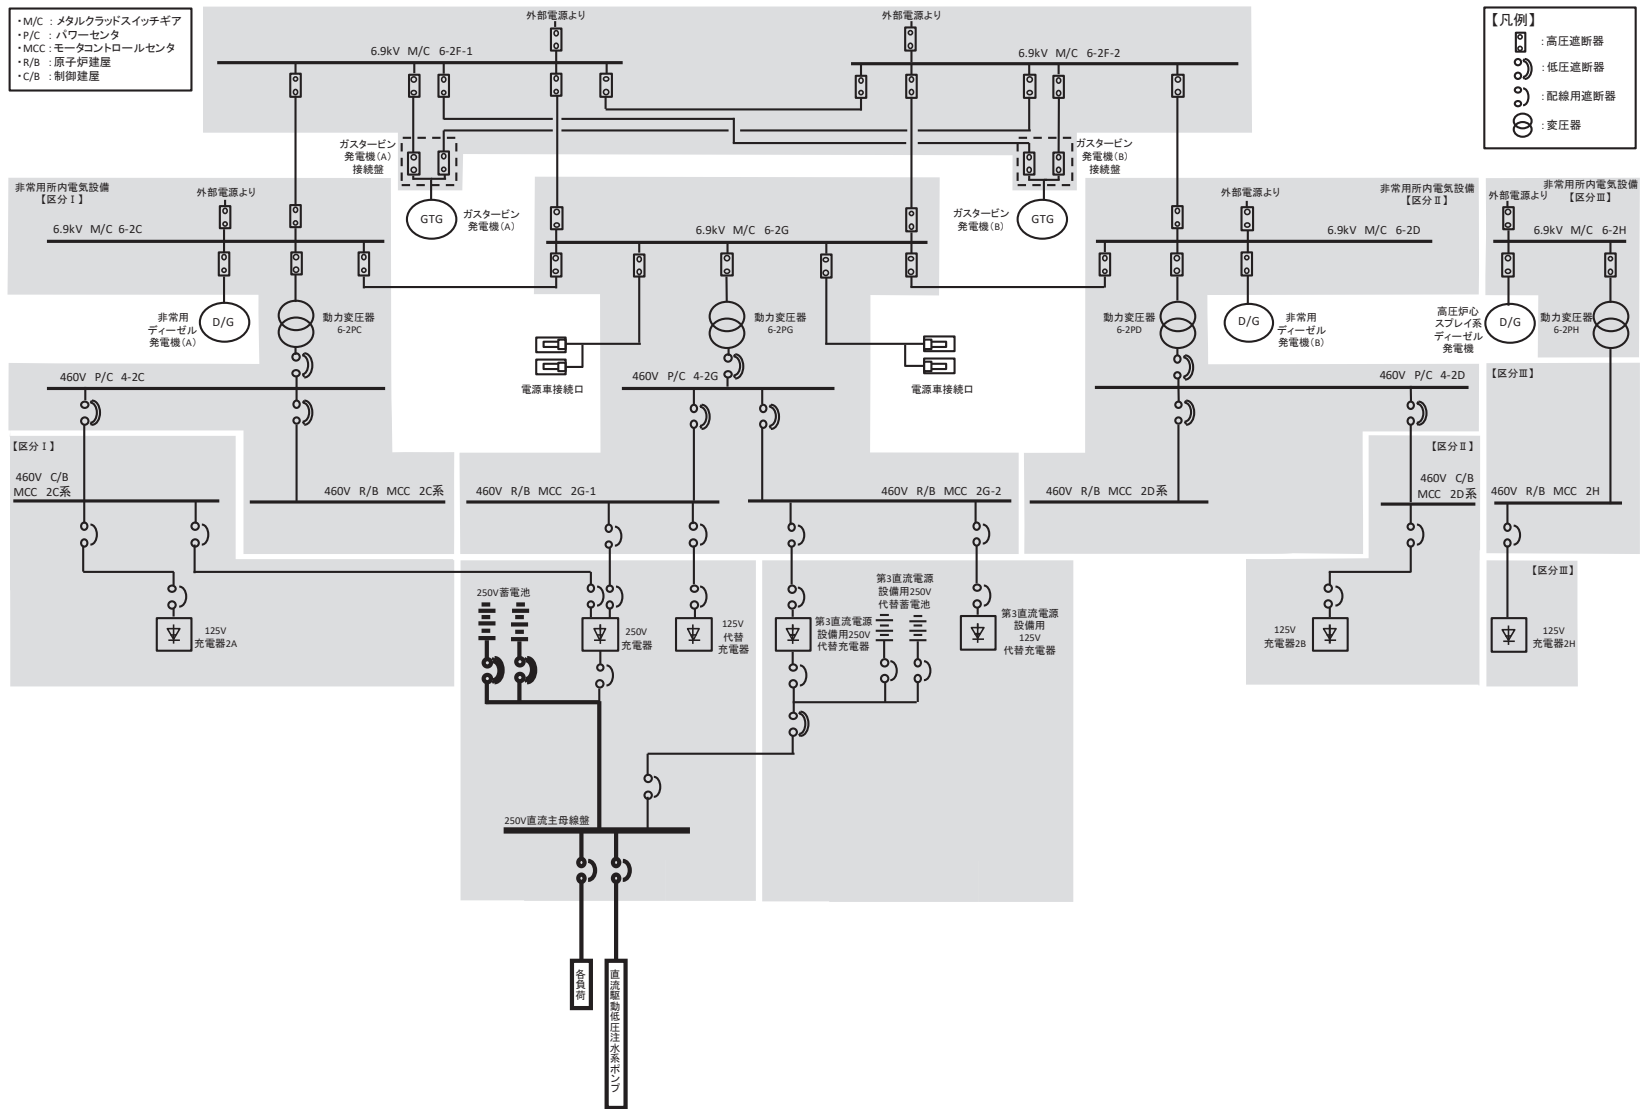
・M/C ：メタルクラッドスイッチギア
・P/C ：パワーセンタ
・MCC：モータコントロールセンタ
・R/B ：原子炉建屋
・C/B ：制御建屋

【凡例】
：高圧遮断器
：低圧遮断器
：配線用遮断器
：変圧器

外部電源より
外部電源より
6.9kV M/C 6-2F-1
6.9kV M/C 6-2F-2

ガスタービン発電機（A）接続盤
ガスタービン発電機（B）接続盤
GTG
ガスタービン発電機（A）
ガスタービン発電機（B）
GTG

非常用所内電気設備【区分Ⅰ】
外部電源より
6.9kV M/C 6-2C
非常用ディーゼル発電機（A）
D/G
動力変圧器 6-2PC
460V P/C 4-2C

6.9kV M/C 6-2G
動力変圧器 6-2PG
電源車接続口
電源車接続口
460V P/C 4-2G

非常用所内電気設備【区分Ⅱ】
外部電源より
6.9kV M/C 6-2D
動力変圧器 6-2PD
D/G
非常用ディーゼル発電機（B）
460V P/C 4-2D

非常用所内電気設備【区分Ⅲ】
外部電源より
6.9kV M/C 6-2H
高圧炉心スプレイ系ディーゼル発電機
D/G
動力変圧器 6-2PH
【区分Ⅲ】

【区分Ⅰ】
460V C/B MCC 2C系
460V R/B MCC 2C系
460V R/B MCC 2G-1
460V R/B MCC 2G-2
460V R/B MCC 2D系
【区分Ⅱ】
460V C/B MCC 2D系
460V R/B MCC 2H

125V 充電器2A
250V蓄電池
250V 充電器
125V 代替充電器
第3直流電源設備用250V代替充電器
第3直流電源設備用250V代替蓄電池
第3直流電源設備用125V代替充電器
125V 充電器2B
【区分Ⅲ】
125V 充電器2H

250V直流主母線盤
各負荷
直流駆動低圧注水系ポンプ